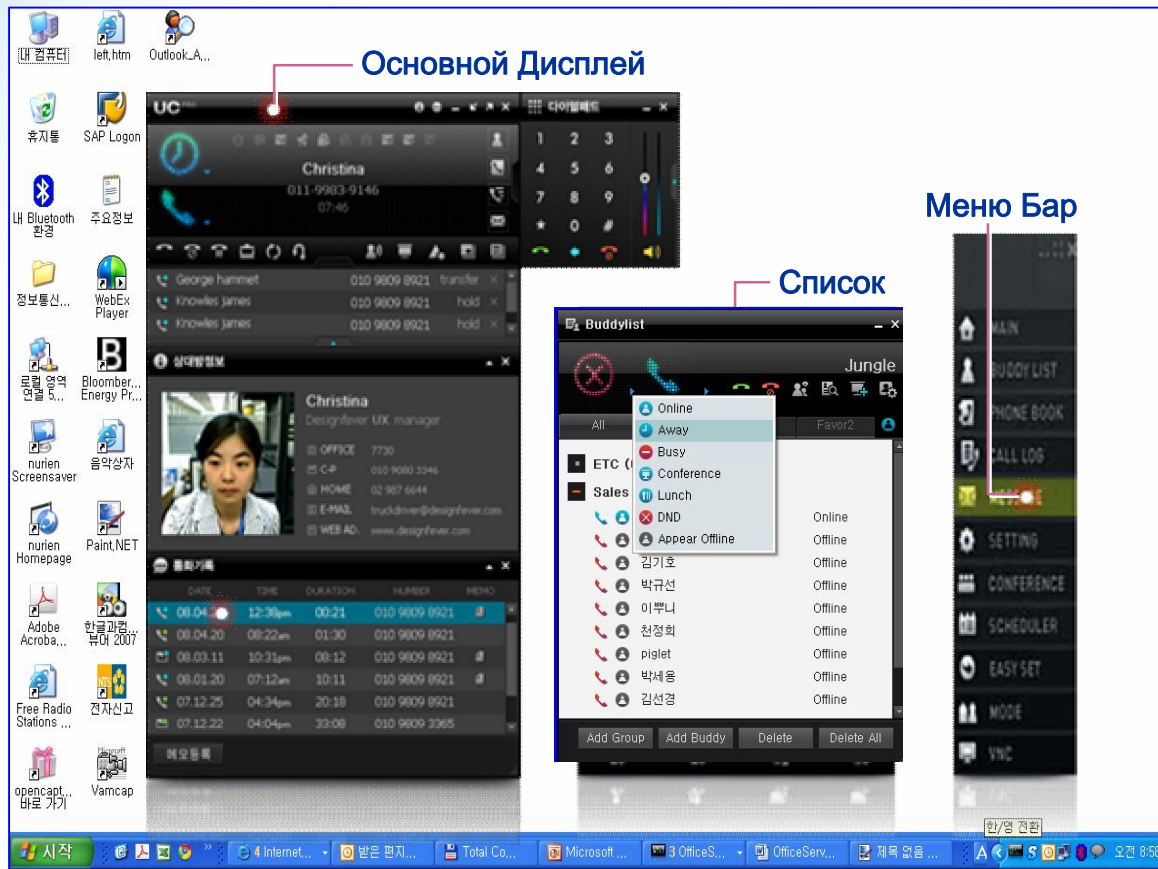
내 컴퓨터
left.htm
Outlook_A...
휴지통
SAP Logon
내 Bluetooth 환경
주요정보
정보통신...
WebEx Player
로컬 영역 연결 5...
Bloomber... Energy Pr...
nurien Screensaver
음악상자
nurien Homepage
Paint.NET
Adobe Acroba...
한글과컴... 뷰어 2007
Free Radio Stations ...
전자신고
opencapt... 바로 가기
Vamcap

Основной Дисплей

UC
다이얼패드
Christina
011-9983-9146
07:46
1 2 3
4 5 6
7 8 9
* 0 #
George hammet 010 9809 8921 transfer
Knowles james 010 9809 8921 hold
Knowles james 010 9809 8921 hold

상대방정보
Christina
Designfever UX manager
OFFICE 7730
C-P 010 9080 3346
HOME 02 987 6644
E-MAIL truckdriver@designfever.com
WEB AD. www.designfever.com

통화기록
| DATE | TIME | DURATION | NUMBER | MEMO |
|---|---|---|---|---|
| 08.04. | 12:30pm | 00:21 | 010 9809 8921 | |
| 08.04.20 | 08:22am | 01:30 | 010 9809 8921 | |
| 08.03.11 | 10:31pm | 08:12 | 010 9809 8921 | |
| 08.01.20 | 07:12am | 10:11 | 010 9809 8921 | |
| 07.12.25 | 04:34pm | 20:18 | 010 9809 8921 | |
| 07.12.22 | 04:04pm | 33:08 | 010 9809 3365 | |
메모등록

Список

Buddylist
Jungle
All
Favor2
ETC (
Sales
Online
Away
Busy
Conference
Lunch
DND
Appear Offline
Online
Offline
김기호 Offline
박규선 Offline
이뿌니 Offline
천정희 Offline
piglet Offline
박세용 Offline
김선경 Offline
Add Group
Add Buddy
Delete
Delete All

Меню Бар

MAIN
BUDDY LIST
PHONE BOOK
CALL LOG
MESSAGE
SETTING
CONFERENCE
SCHEDULER
EASY SET
MODE
VNC

시작
4 Internet...
받은 편지...
Total Co...
Microsoft ...
3 OfficeS...
OfficeServ...
제목 없음 ...
한/영 전환
A
오전 8:58